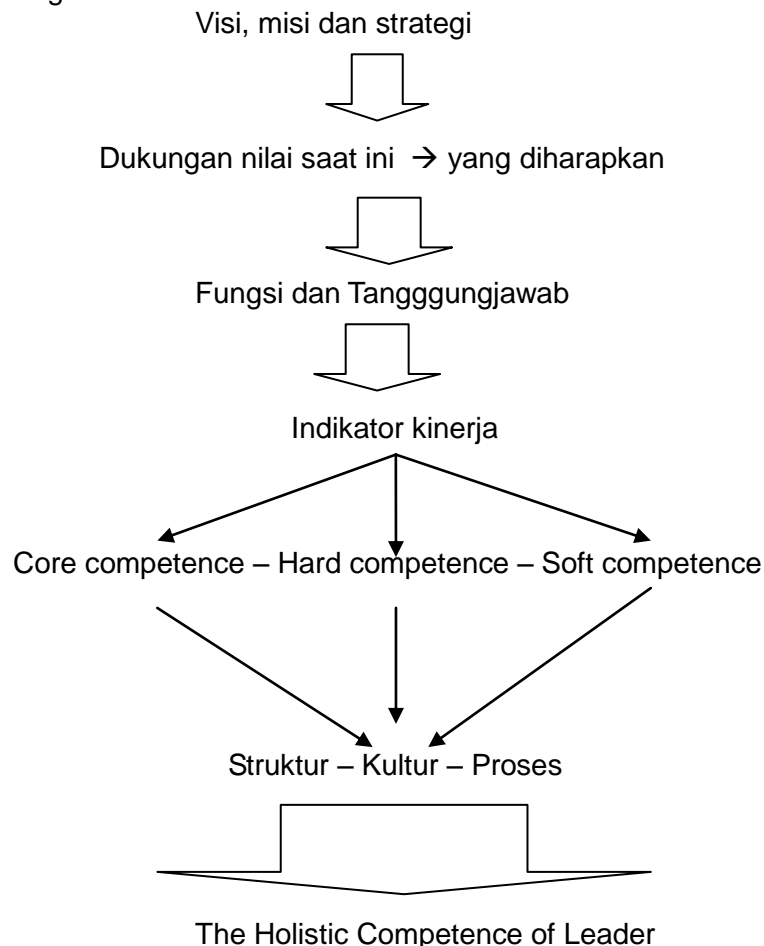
Visi, misi dan strategi

Dukungan nilai saat ini → yang diharapkan

Fungsi dan Tangggungjawab

Indikator kinerja

Core competence – Hard competence – Soft competence

Struktur – Kultur – Proses

The Holistic Competence of Leader